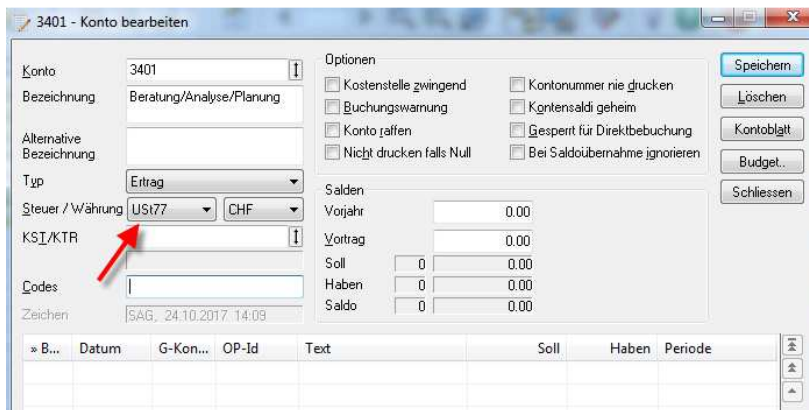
3401 - Konto bearbeiten

Konto 3401
Bezeichnung Beratung/Analyse/Planung
Alternative Bezeichnung
Typ Ertrag
Steuer / Währung USt77 CHF
KST/KTR
Codes
Zeichen SAG, 24.10.2017 14:09

Optionen
Kostenstelle zwingend
Buchungswarnung
Konto raffen
Nicht drucken falls Null
Kontonummer nie drucken
Kontensaldi geheim
Gesperrt für Direktbebuchung
Bei Saldoübernahme ignorieren

Salden
Vorjahr 0.00
Vortrag 0.00
Soll 0 0.00
Haben 0 0.00
Saldo 0 0.00

Speichern
Löschen
Kontoblatt
Budget..
Schliessen

| » B... | Datum | G-Kon... | OP-Id | Text | Soll | Haben | Periode |
|---|---|---|---|---|---|---|---|